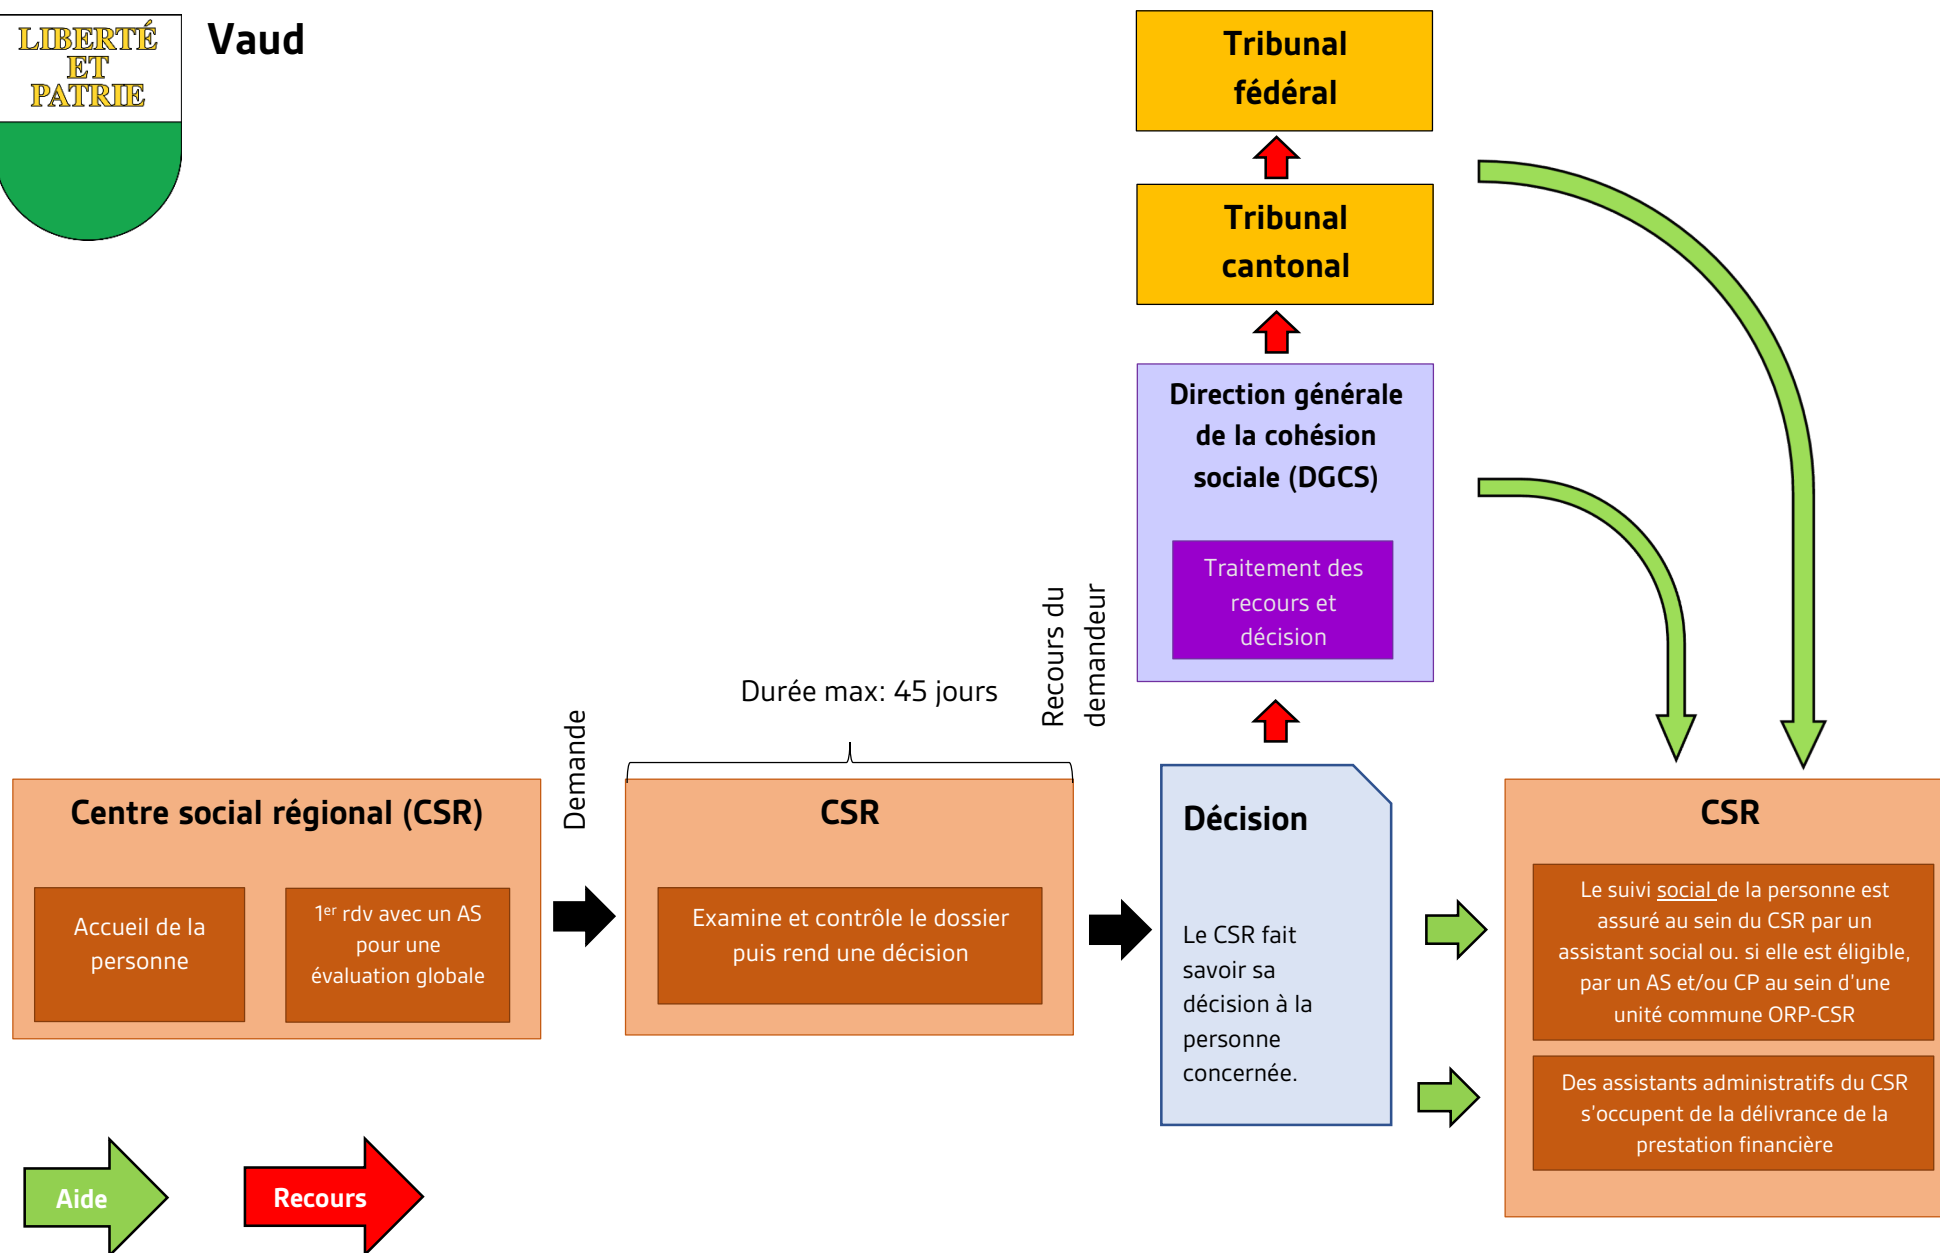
LIBERTÉ ET PATRIE

Vaud

Tribunal fédéral

Tribunal cantonal

Direction générale de la cohésion sociale (DGCS)

Traitement des recours et décision

Durée max: 45 jours

Recours du demandeur

Demande

Centre social régional (CSR)

Accueil de la personne

1$^{er}$ rdv avec un AS pour une évaluation globale

CSR

Examine et contrôle le dossier puis rend une décision

Décision

Le CSR fait savoir sa décision à la personne concernée.

CSR

Le suivi social de la personne est assuré au sein du CSR par un assistant social ou. si elle est éligible, par un AS et/ou CP au sein d'une unité commune ORP-CSR

Des assistants administratifs du CSR s'occupent de la délivrance de la prestation financière

Aide

Recours